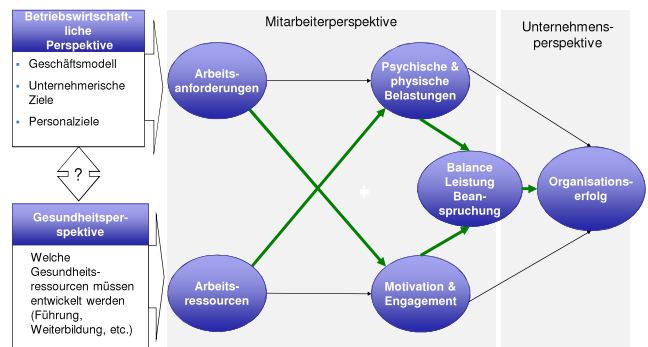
Betriebswirtschaftliche Perspektive

- Geschäftsmodell
- Unternehmerische Ziele
- Personalziele

?

Gesundheitsperspektive

Welche Gesundheitsressourcen müssen entwickelt werden (Führung, Weiterbildung, etc.)

Mitarbeiterperspektive

Arbeitsanforderungen

Arbeitsressourcen

Psychische & physische Belastungen

Balance Leistung Beanspruchung

Motivation & Engagement

Unternehmensperspektive

Organisationserfolg